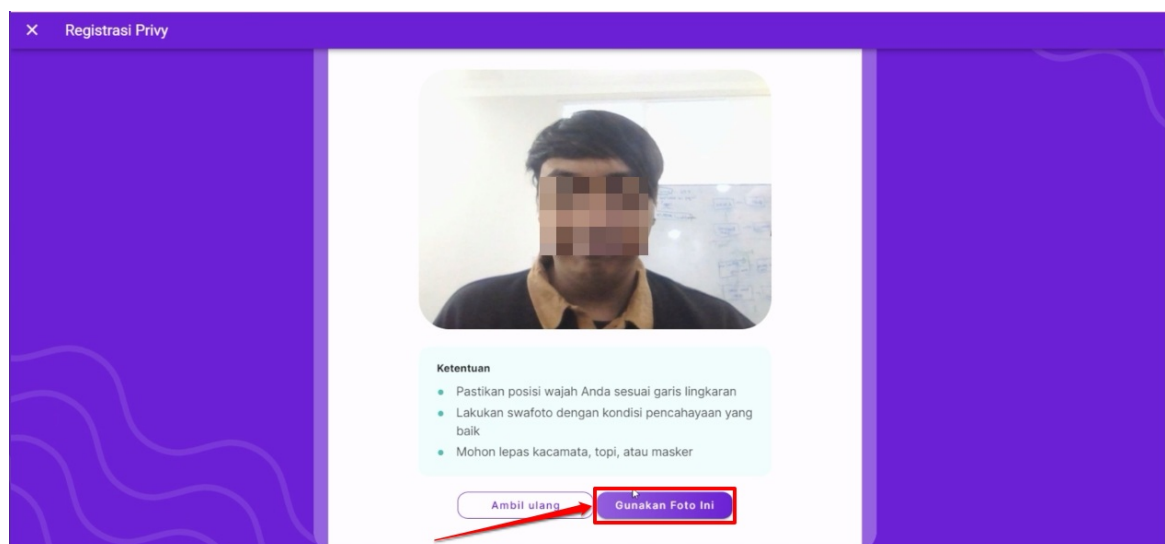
× Registrasi Privy

Ketentuan
- Pastikan posisi wajah Anda sesuai garis lingkaran
- Lakukan swafoto dengan kondisi pencahayaan yang baik
- Mohon lepas kacamata, topi, atau masker

Ambil ulang
Gunakan Foto Ini